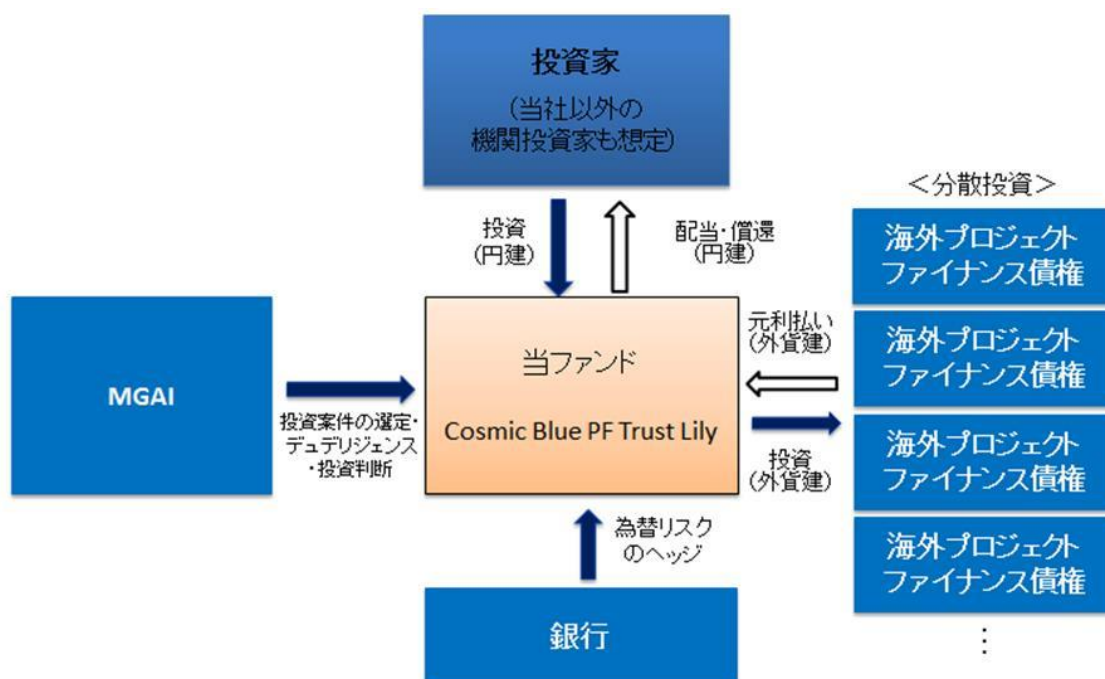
投資家

(当社以外の機関投資家も想定)

投資(円建)

配当・償還(円建)

<分散投資>

海外プロジェクトファイナンス債権

MGAI

投資案件の選定・デュデリジェンス・投資判断

当ファンド

Cosmic Blue PF Trust Lily

元利払い(外貨建)

海外プロジェクトファイナンス債権

投資(外貨建)

海外プロジェクトファイナンス債権

為替リスクのヘッジ

海外プロジェクトファイナンス債権

銀行

⋮